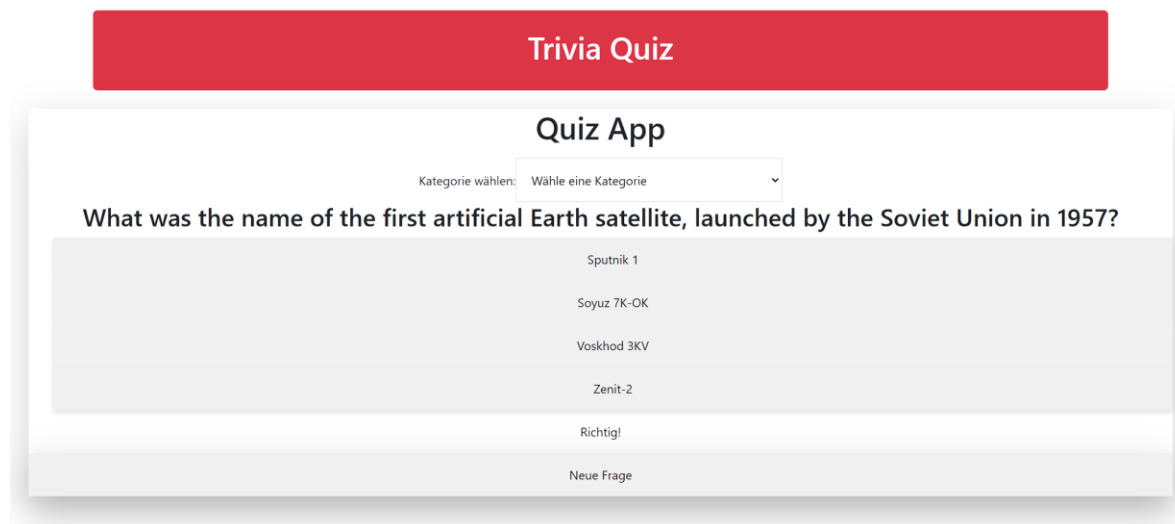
Trivia Quiz

Quiz App

Kategorie wählen: Wähle eine Kategorie

What was the name of the first artificial Earth satellite, launched by the Soviet Union in 1957?

Sputnik 1

Soyuz 7K-OK

Voskhod 3KV

Zenit-2

Richtig!

Neue Frage